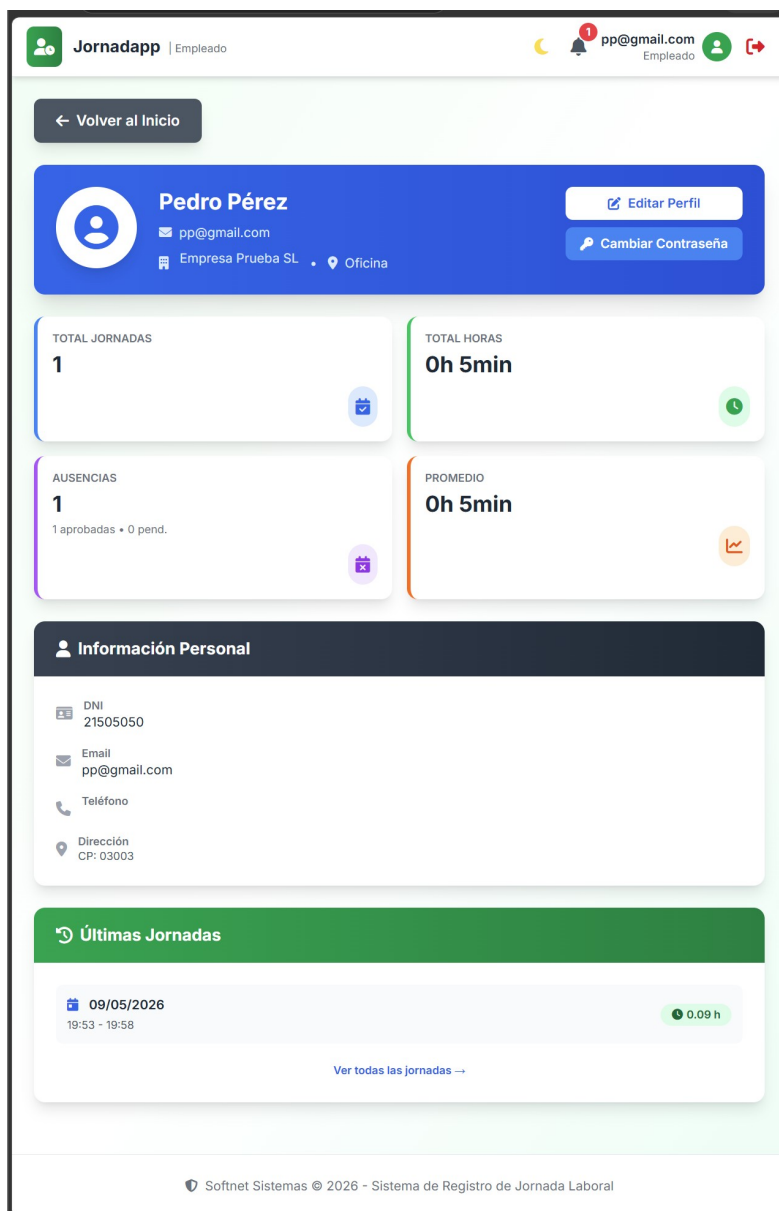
Jornadapp | Empleado

1 pp@gmail.com
Empleado

← Volver al Inicio

Pedro Pérez
pp@gmail.com
Empresa Prueba SL • Oficina

Editar Perfil
Cambiar Contraseña

TOTAL JORNADAS
1

TOTAL HORAS
0h 5min

AUSENCIAS
1
1 aprobadas • 0 pend.

PROMEDIO
0h 5min

Información Personal

DNI
21505050

Email
pp@gmail.com

Teléfono

Dirección
CP: 03003

Últimas Jornadas

09/05/2026
19:53 - 19:58
0.09 h

Ver todas las jornadas →

Softnet Sistemas © 2026 - Sistema de Registro de Jornada Laboral